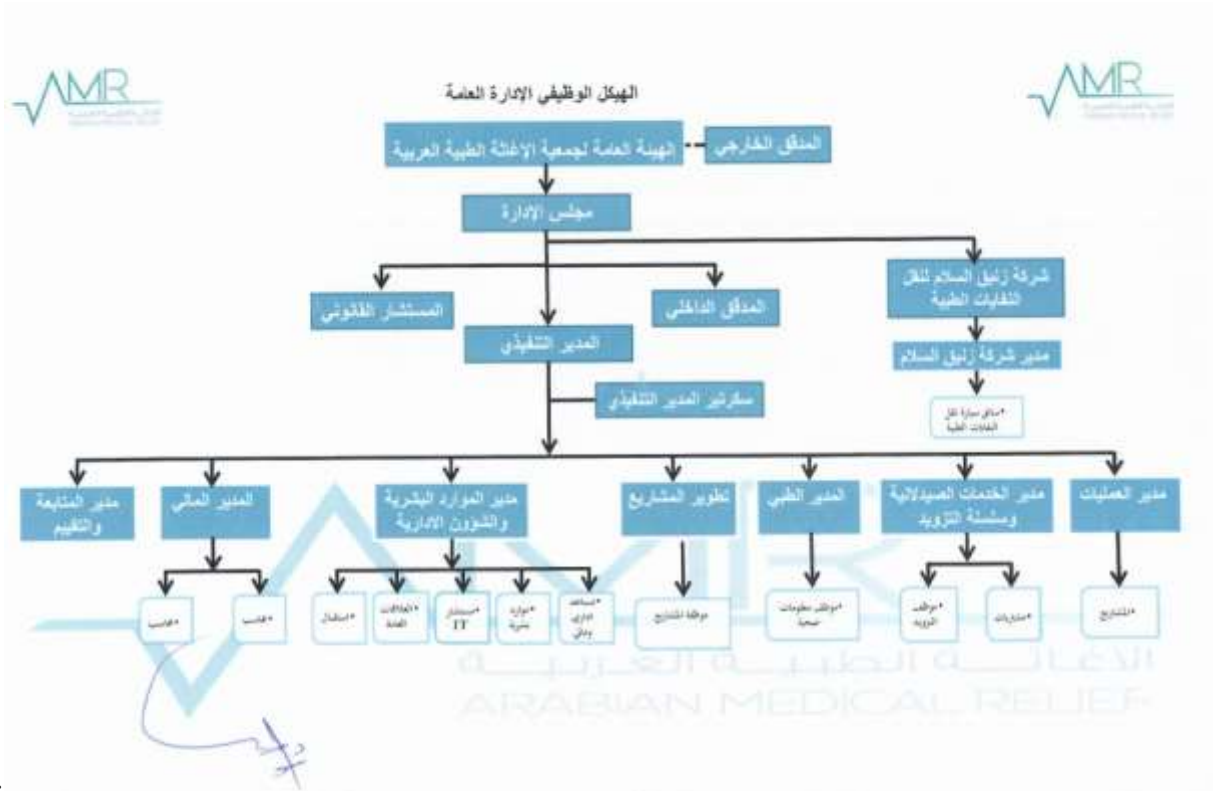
AMR

AMR

الهيكل الوظيفي الإدارة العامة

المدقق الخارجي

الهيئة العامة لجمعية الإغاثة الطبية العربية

مجلس الإدارة

شركة زنبق السلام لنقل النفايات الطبية

مدير شركة زنبق السلام

•سائق سيارة نقل النفايات الطبية

المدقق الداخلي

المستشار القانوني

المدير التنفيذي

سكرتير المدير التنفيذي

مدير العمليات

•المشاريع

مدير الخدمات الصيدلانية وسلسلة التزويد

•مشتريات

•موظف التزويد

المدير الطبي

•موظف معلومات صحية

تطوير المشاريع

موظف المشاريع

مدير الموارد البشرية والشؤون الادارية

•مساعد اداري ومالي

•موارد بشرية

•مستشار IT

•العلاقات العامة

•استقبال

المدير المالي

•محاسب

•محاسب

مدير المتابعة والتقييم

الإغاثة الطبية العربية
ARABIAN MEDICAL RELIEF